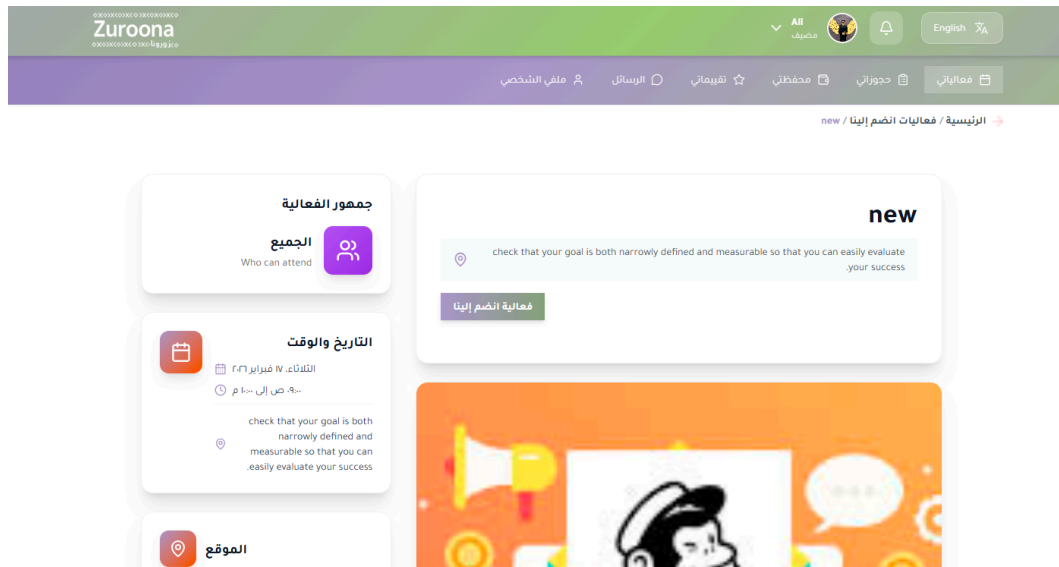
Zuroona
زرونا

English

All
مضيف

فعالياتي
حجوزاتي
محفظتي
تقييماتي
الرسائل
ملفي الشخصي

الرئيسية / فعاليات انضم إلينا / new

new

check that your goal is both narrowly defined and measurable so that you can easily evaluate your success.

فعالية انضم إلينا

جمهور الفعالية

الجميع
Who can attend

التاريخ والوقت

الثلاثاء، ١٧ فبراير ٢٠٢٦

٩:٠٠ ص إلى ١:٠٠ م

check that your goal is both narrowly defined and measurable so that you can easily evaluate your success.

الموقع